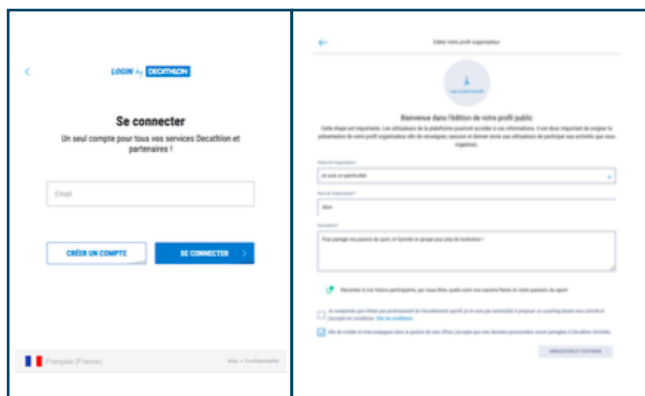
LOGIN by DECATHLON

Se connecter

Un seul compte pour tous vos services Decathlon et partenaires !

Email

CRÉER UN COMPTE

SE CONNECTER

Français (France)

Aide • Confidentialité

Éditer votre profil organisateur

Bienvenue dans l'édition de votre profil public

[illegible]

Je suis un particulier

Alex

Pour partager ma passion du sport et l'activité en groupe pour plus de motivation !

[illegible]

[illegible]

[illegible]

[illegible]